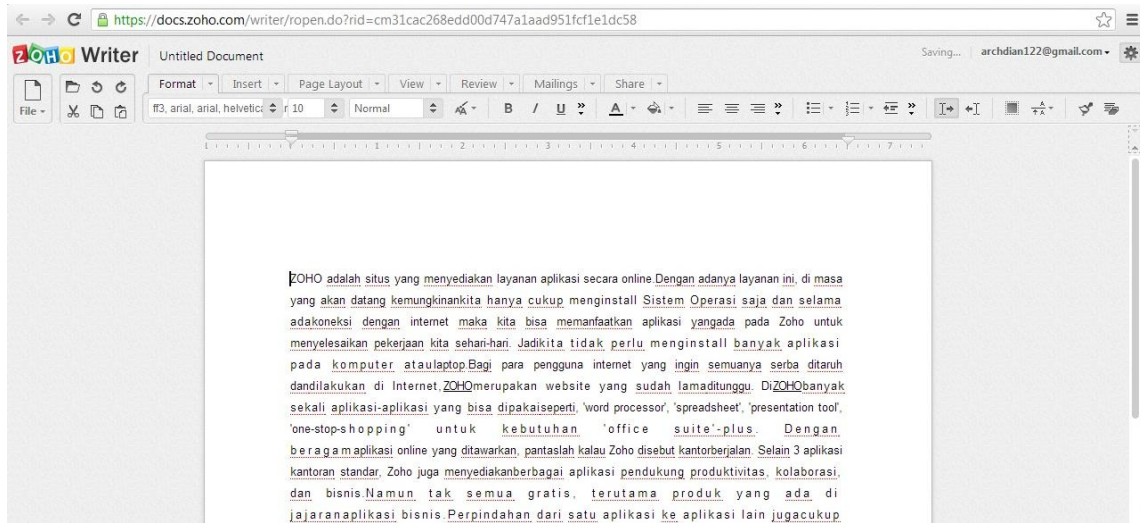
https://docs.zoho.com/writer/ropen.do?rid=cm31cac268edd00d747a1aad951fcf1e1dc58

ZOHO Writer Untitled Document

Saving... | archdian122@gmail.com

File

Format Insert Page Layout View Review Mailings Share

ff3, arial, arial, helvetica 10 Normal

B I U A

ZOHO adalah situs yang menyediakan layanan aplikasi secara online.Dengan adanya layanan ini, di masa yang akan datang kemungkinankita hanya cukup menginstall Sistem Operasi saja dan selama adakoneksi dengan internet maka kita bisa memanfaatkan aplikasi yangada pada Zoho untuk menyelesaikan pekerjaan kita sehari-hari. Jadikita tidak perlu menginstall banyak aplikasi pada komputer ataulaptop.Bagi para pengguna internet yang ingin semuanya serba ditaruh dandilakukan di Internet, ZOHOmerupakan website yang sudah lamaditunggu. DiZOHObanyak sekali aplikasi-aplikasi yang bisa dipakaiseperti, 'word processor', 'spreadsheet', 'presentation tool', 'one-stop-shopping' untuk kebutuhan 'office suite'-plus. Dengan beragamaplikasi online yang ditawarkan, pantaslah kalau Zoho disebut kantorberjalan. Selain 3 aplikasi kantoran standar, Zoho juga menyediakanberbagai aplikasi pendukung produktivitas, kolaborasi, dan bisnis.Namun tak semua gratis, terutama produk yang ada di jajaranaplikasi bisnis.Perpindahan dari satu aplikasi ke aplikasi lain jugacukup